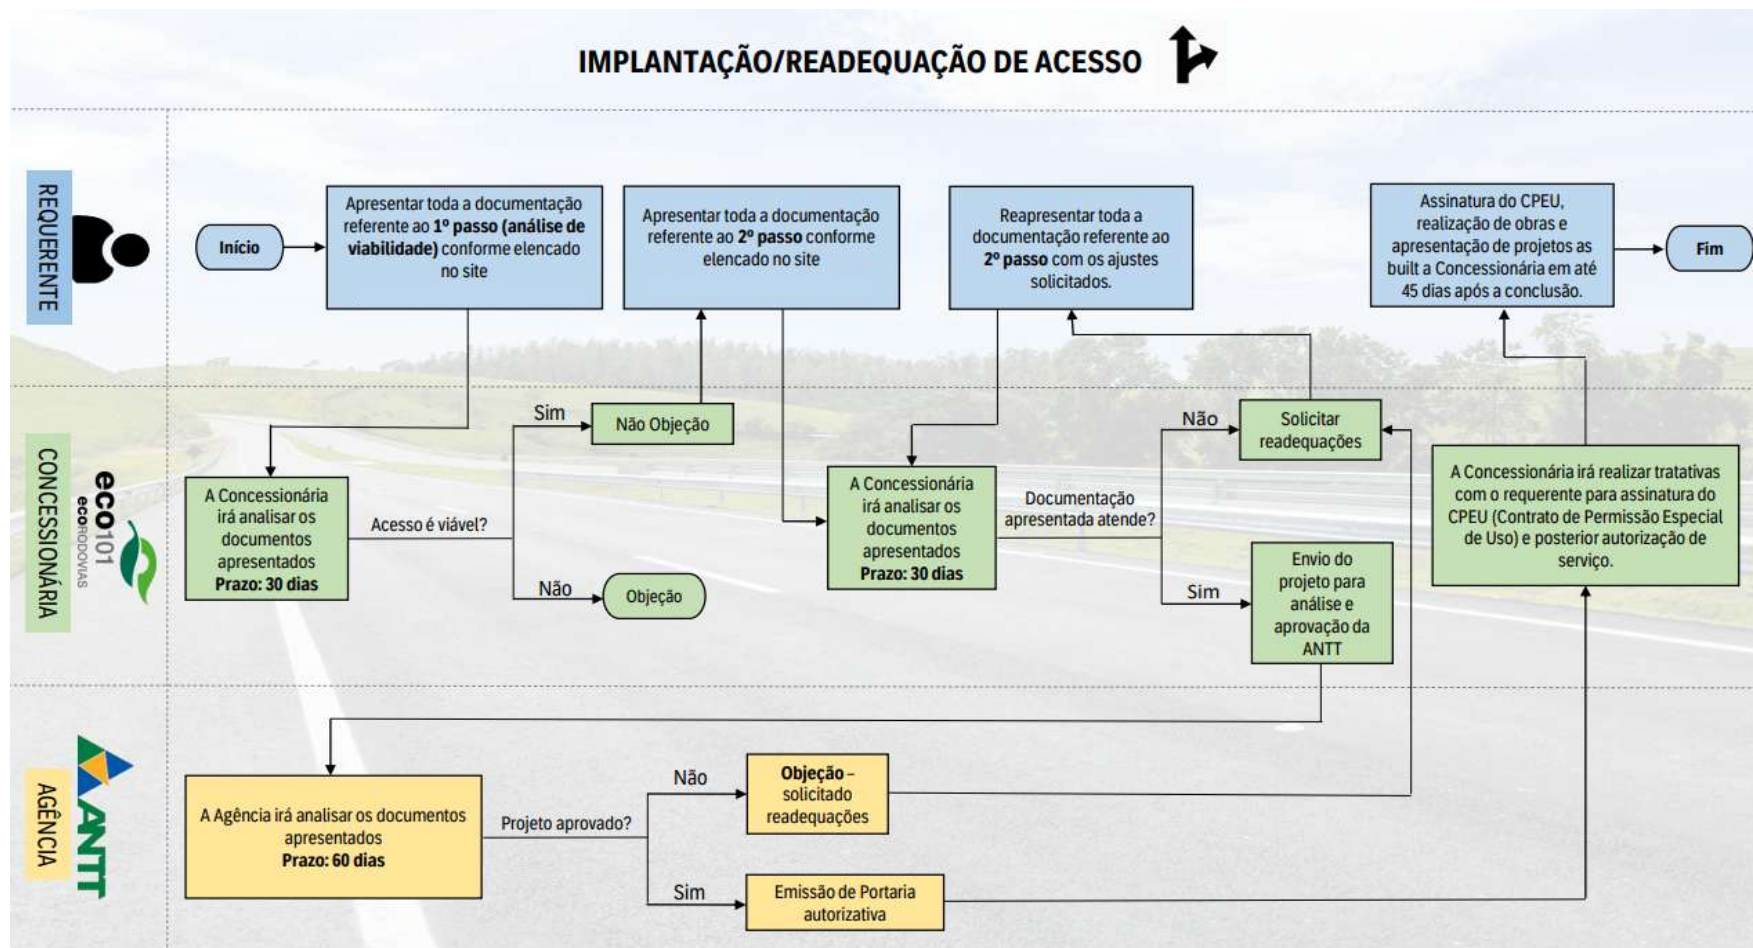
IMPLANTAÇÃO/READEQUAÇÃO DE ACESSO

REQUERENTE

Início

Apresentar toda a documentação referente ao 1º passo (análise de viabilidade) conforme elencado no site

Apresentar toda a documentação referente ao 2º passo conforme elencado no site

Reapresentar toda a documentação referente ao 2º passo com os ajustes solicitados.

Assinatura do CPEU, realização de obras e apresentação de projetos as built a Concessionária em até 45 dias após a conclusão.

Fim

CONCESSIONÁRIA

eco101 ecoRODOVIAS

A Concessionária irá analisar os documentos apresentados Prazo: 30 dias

Acesso é viável?

Sim

Não Objeção

Não

Objeção

A Concessionária irá analisar os documentos apresentados Prazo: 30 dias

Documentação apresentada atende?

Não

Solicitar readequações

Sim

Envio do projeto para análise e aprovação da ANTT

A Concessionária irá realizar tratativas com o requerente para assinatura do CPEU (Contrato de Permissão Especial de Uso) e posterior autorização de serviço.

AGÊNCIA

ANTT

A Agência irá analisar os documentos apresentados Prazo: 60 dias

Projeto aprovado?

Não

Objeção – solicitado readequações

Sim

Emissão de Portaria autorizativa